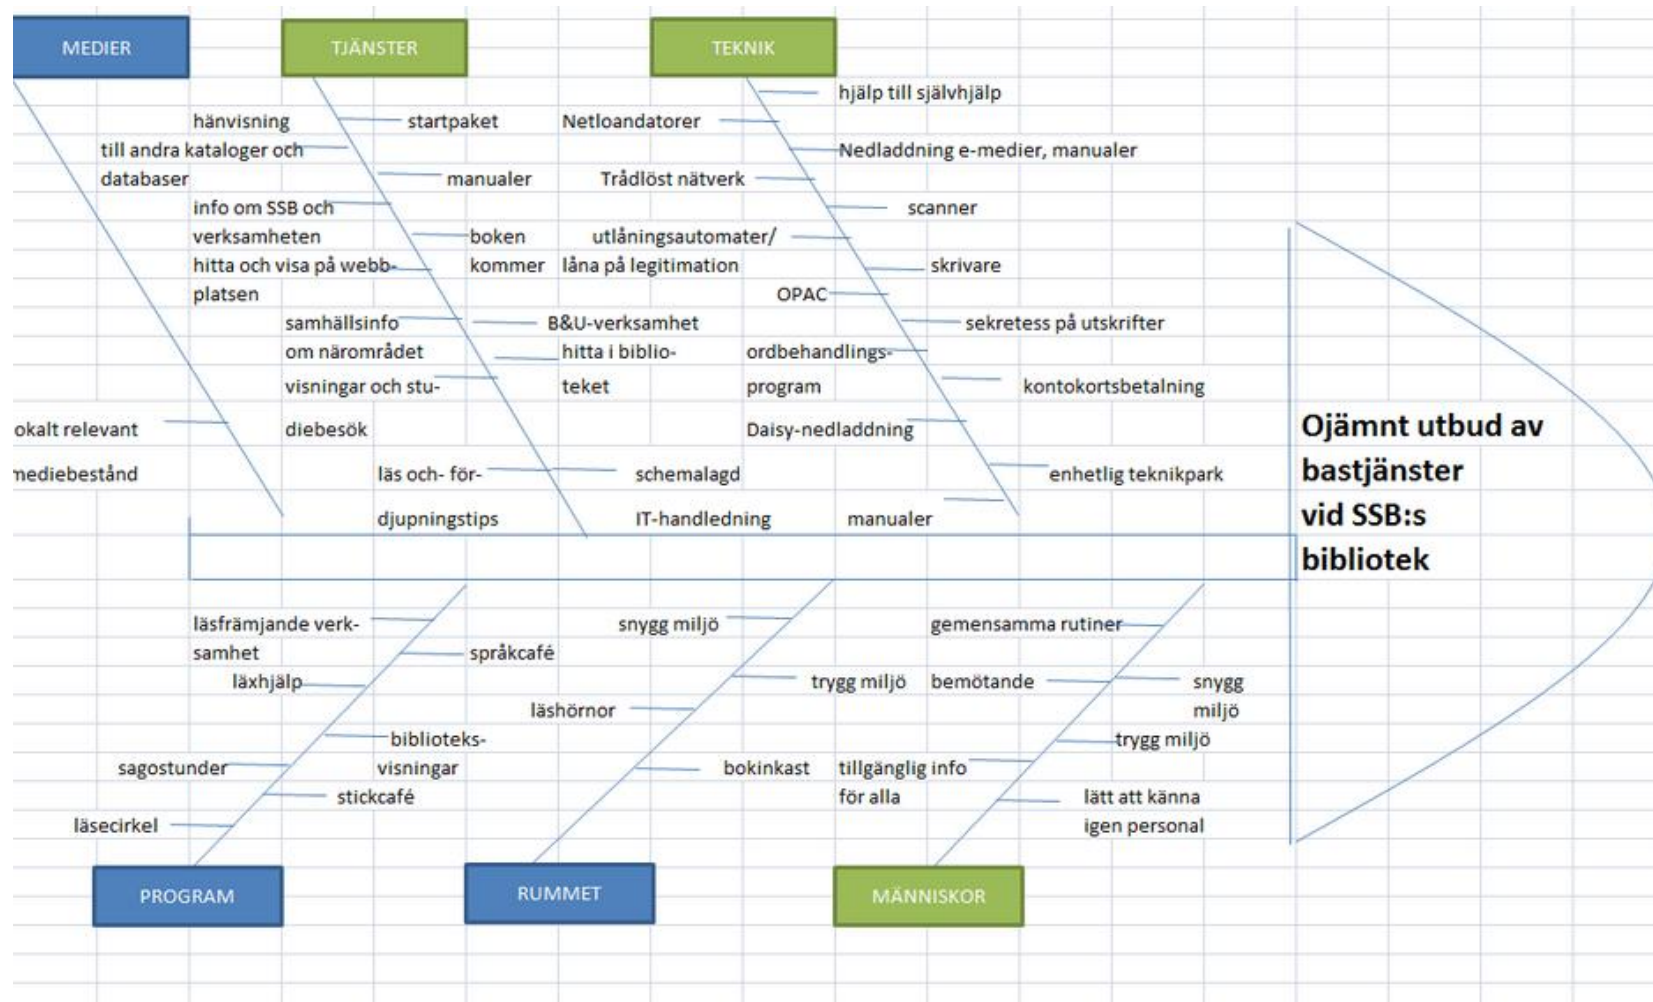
MEDIER

TJÄNSTER

TEKNIK

hänvisning till andra kataloger och databaser

info om SSB och verksamheten

hitta och visa på webbplatsen

samhällsinfo om närområdet

visningar och studiebesök

okalt relevant mediebestånd

startpaket

manualer

boken kommer

B&U-verksamhet

hitta i biblioteket

läs och- fördjupningstips

schemalagd IT-handledning

Netloandatorer

Trådlöst nätverk

utlåningsautomater/ låna på legitimation

OPAC

ordbehandlingsprogram

Daisy-nedladdning

manualer

hjälp till självhjälp

Nedladdning e-medier, manualer

scanner

skrivare

sekretess på utskrifter

kontokortsbetalning

enhetlig teknikpark

Ojämnt utbud av bastjänster vid SSB:s bibliotek

läsfrämjande verksamhet

språkcafé

läxhjälp

biblioteksvisningar

sagostunder

stickcafé

läsecirkel

snygg miljö

trygg miljö

läshörnor

bokinkast

gemensamma rutiner

bemötande

snygg miljö

trygg miljö

tillgänglig info för alla

lätt att känna igen personal

PROGRAM

RUMMET

MÄNNISKOR